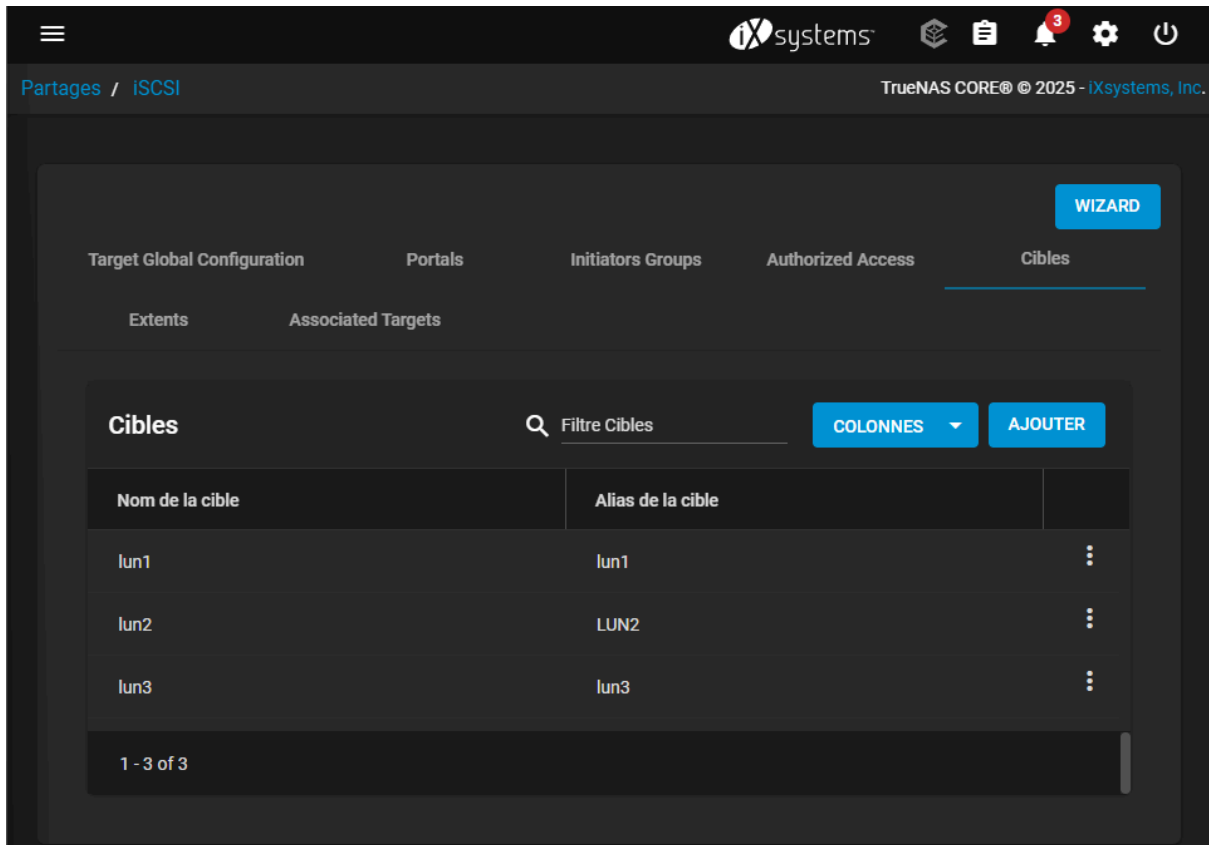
iXsystems 3

Partages / iSCSI

TrueNAS CORE® © 2025 - iXsystems, Inc.

WIZARD

Target Global Configuration Portals Initiators Groups Authorized Access Cibles

Extents Associated Targets

Cibles

Filtre Cibles

COLONNES

AJOUTER

| Nom de la cible | Alias de la cible |
|---|---|
| lun1 | lun1 |
| lun2 | LUN2 |
| lun3 | lun3 |

1 - 3 of 3